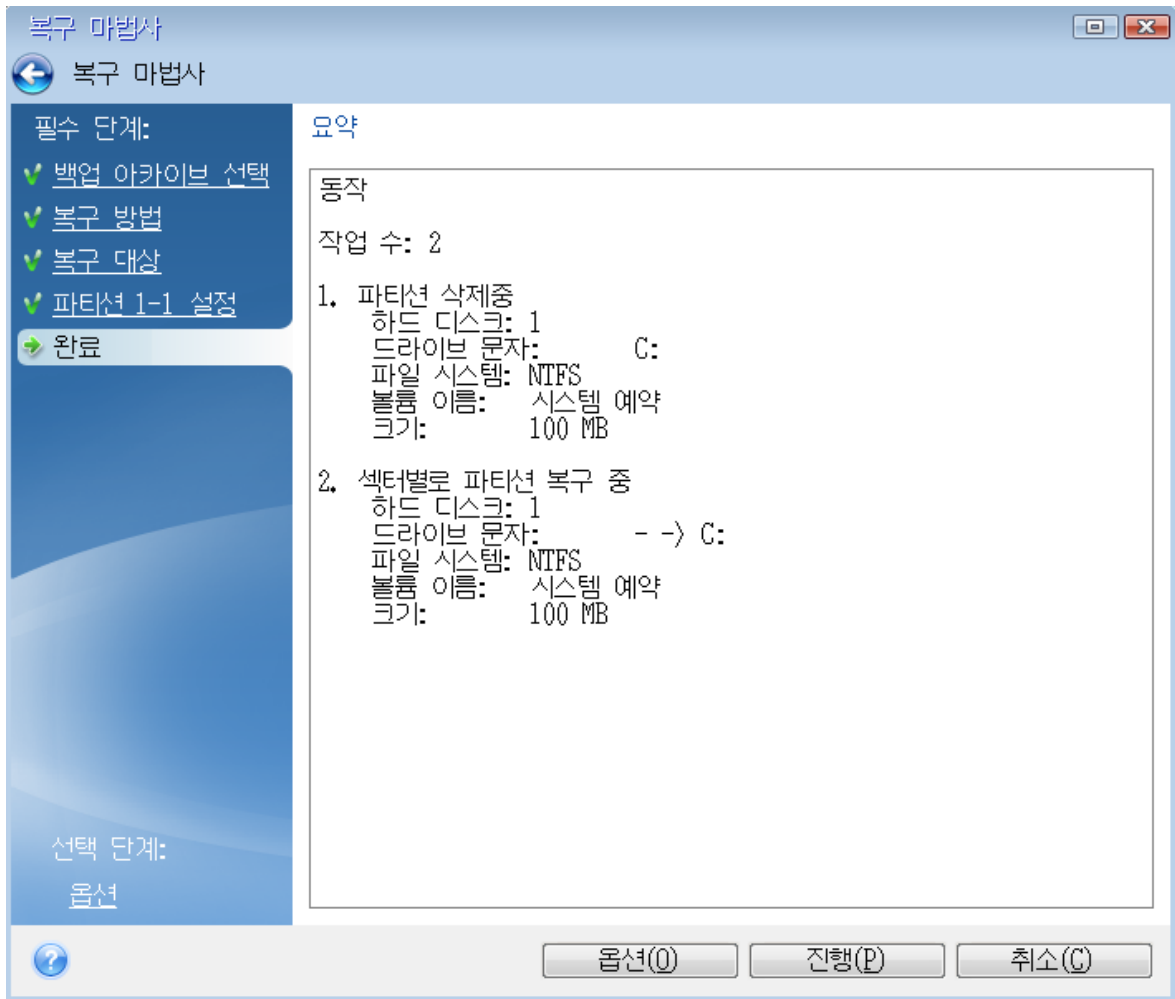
복구 마법사

복구 마법사

필수 단계:
백업 아카이브 선택
복구 방법
복구 대상
파티션 1-1 설정
완료

선택 단계:
옵션

요약

동작

작업 수: 2

1. 파티션 삭제중
하드 디스크: 1
드라이브 문자: C:
파일 시스템: NTFS
볼륨 이름: 시스템 예약
크기: 100 MB

2. 섹터별로 파티션 복구 중
하드 디스크: 1
드라이브 문자: - -> C:
파일 시스템: NTFS
볼륨 이름: 시스템 예약
크기: 100 MB

옵션(O)
진행(P)
취소(C)